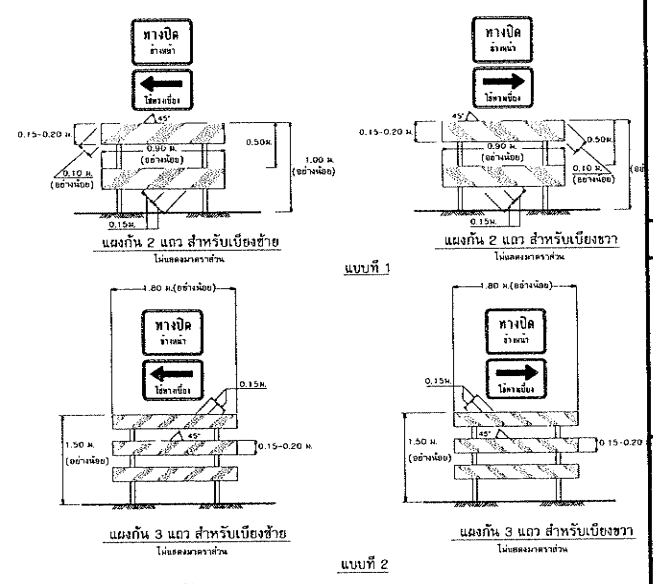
ทางปิด
ข้างหน้า
ใช้ทางเบี่ยง

45°
0.15-0.20 ม.
0.90 ม.
(อย่างน้อย)
0.50ม.
1.00 ม.
(อย่างน้อย)
0.10 ม.
(อย่างน้อย)
0.15ม.

แผงกั้น 2 แถว สำหรับเบี่ยงซ้าย
ไม่แสดงมาตราส่วน

ทางปิด
ข้างหน้า
ใช้ทางเบี่ยง

45°
0.15-0.20 ม.
0.90 ม.
(อย่างน้อย)
0.50ม.
0.10 ม.
(อย่างน้อย)
0.15ม.
(อย่

แผงกั้น 2 แถว สำหรับเบี่ยงขวา
ไม่แสดงมาตราส่วน

แบบที่ 1

1.80 ม.(อย่างน้อย)
ทางปิด
ข้างหน้า
ใช้ทางเบี่ยง
0.15ม.
45°
1.50 ม.
(อย่างน้อย)
0.15-0.20 ม.

แผงกั้น 3 แถว สำหรับเบี่ยงซ้าย
ไม่แสดงมาตราส่วน

1.80 ม.(อย่างน้อย)
ทางปิด
ข้างหน้า
ใช้ทางเบี่ยง
0.15ม.
45°
1.50 ม.
(อย่างน้อย)
0.15-0.20

แผงกั้น 3 แถว สำหรับเบี่ยงขวา
ไม่แสดงมาตราส่วน

แบบที่ 2